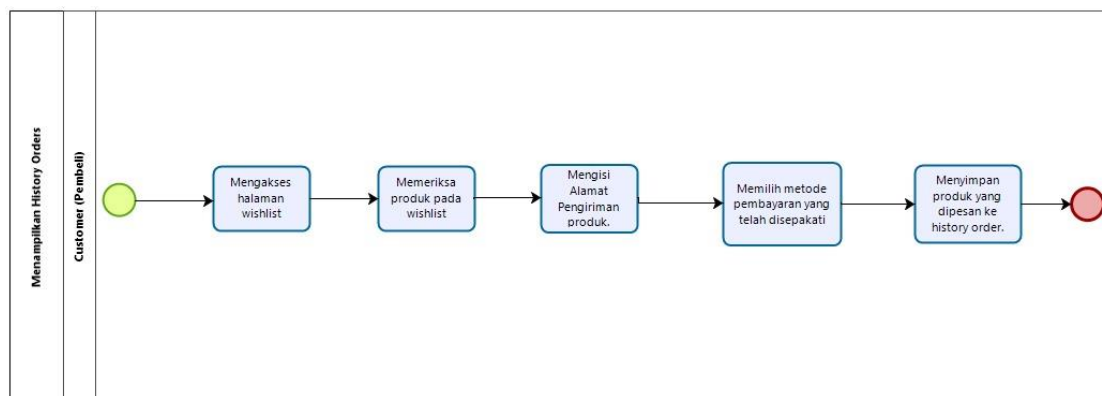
Menampilkan History Orders

Customer (Pembeli)

Mengakses halaman wishlist

Memeriksa produk pada wishlist

Mengisi Alamat Pengiriman produk.

Memilih metode pembayaran yang telah disepakati

Menyimpan produk yang dipesan ke history order.